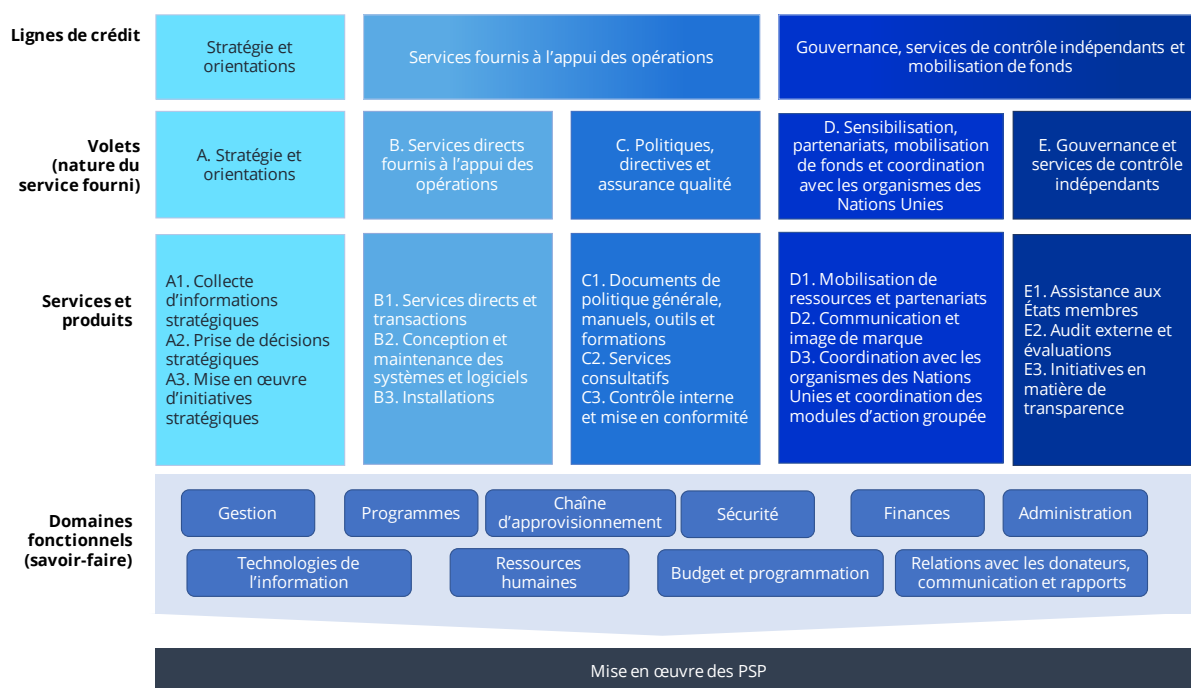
Lignes de crédit

Stratégie et orientations

Services fournis à l'appui des opérations

Gouvernance, services de contrôle indépendants et mobilisation de fonds

Volets (nature du service fourni)

A. Stratégie et orientations

B. Services directs fournis à l'appui des opérations

C. Politiques, directives et assurance qualité

D. Sensibilisation, partenariats, mobilisation de fonds et coordination avec les organismes des Nations Unies

E. Gouvernance et services de contrôle indépendants

Services et produits

A1. Collecte d'informations stratégiques
A2. Prise de décisions stratégiques
A3. Mise en œuvre d'initiatives stratégiques

B1. Services directs et transactions
B2. Conception et maintenance des systèmes et logiciels
B3. Installations

C1. Documents de politique générale, manuels, outils et formations
C2. Services consultatifs
C3. Contrôle interne et mise en conformité

D1. Mobilisation de ressources et partenariats
D2. Communication et image de marque
D3. Coordination avec les organismes des Nations Unies et coordination des modules d'action groupée

E1. Assistance aux États membres
E2. Audit externe et évaluations
E3. Initiatives en matière de transparence

Domaines fonctionnels (savoir-faire)

Gestion

Programmes

Chaîne d'approvisionnement

Sécurité

Finances

Administration

Technologies de l'information

Ressources humaines

Budget et programmation

Relations avec les donateurs, communication et rapports

Mise en œuvre des PSP